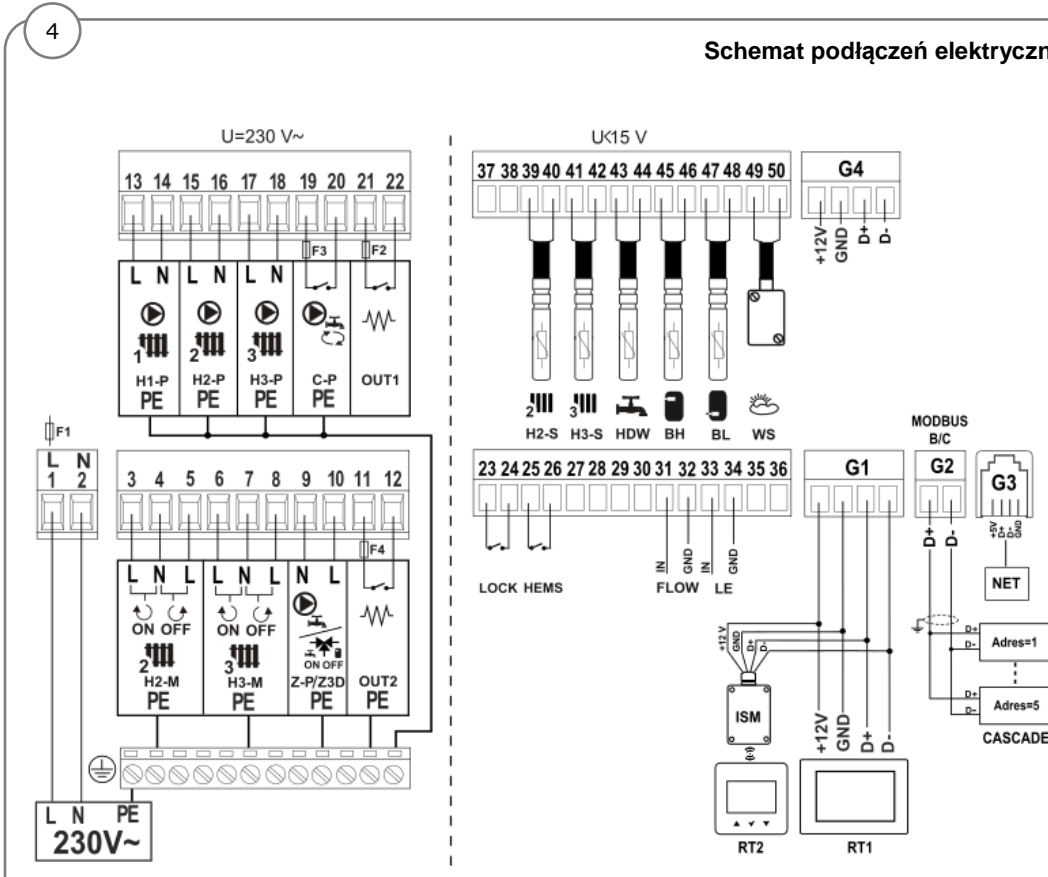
4

Schemat podłączeń elektryczn

U=230 V~

13 14 15 16 17 18 19 20 21 22

F3 F2

L N L N L N

1 2 3

H1-P H2-P H3-P C-P OUT1

PE PE PE PE

UK15 V

37 38 39 40 41 42 43 44 45 46 47 48 49 50

G4

+12V GND D+ D-

2 3

H2-S H3-S HDW BH BL WS

F1

L N
1 2

3 4 5 6 7 8 9 10 11 12

F4

L N L L N L N L

ON OFF ON OFF

2 3

ON OFF

H2-M H3-M Z-P/Z3D OUT2

PE PE PE PE

L N PE
230V~

23 24 25 26 27 28 29 30 31 32 33 34 35 36

LOCK HEMS

IN GND IN GND

FLOW LE

G1

MODBUS B/C

G2

D+ D-

G3

+5V D+ D- GND

NET

+12 V GND D+ D-

ISM

RT2

+12V GND D+ D-

RT1

D+ D- Adres=1

D+ D- Adres=5

CASCADE